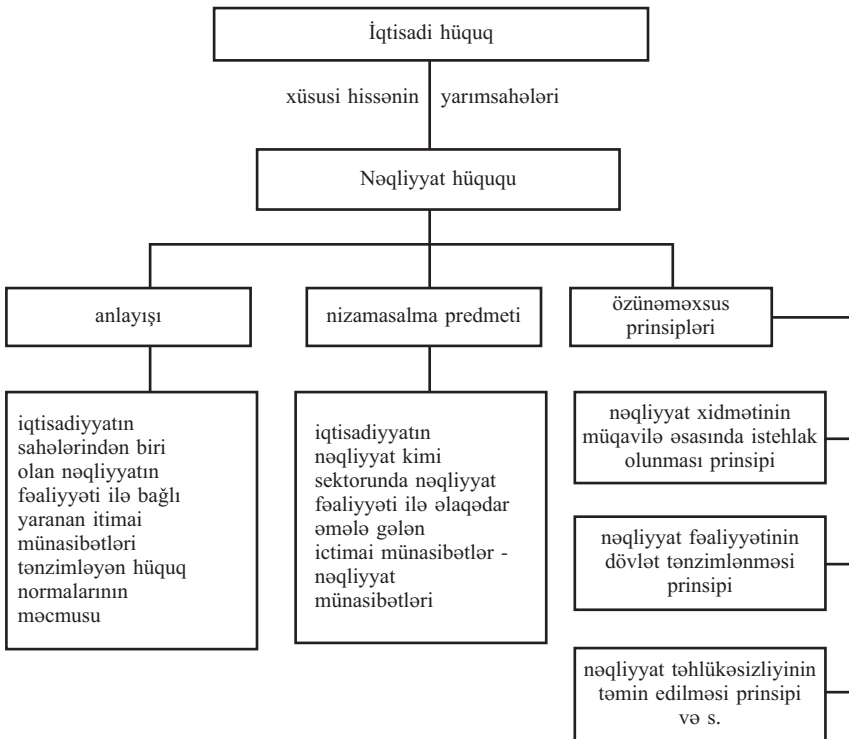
İqtisadi hüquq

xüsusi hissənin yarımsahələri

Nəqliyyat hüququ

anlayışı

nizamasalma predmeti

özünəməxsus prinsipləri

iqtisadiyyatın sahələrindən biri olan nəqliyyatın fəaliyyəti ilə bağlı yaranan itimai münasibətləri tənzimləyən hüquq normalarının məcmusu

iqtisadiyyatın nəqliyyat kimi sektorunda nəqliyyat fəaliyyəti ilə əlaqədar əmələ gələn ictimai münasibətlər - nəqliyyat münasibətləri

nəqliyyat xidmətinin müqavilə əsasında istehlak olunması prinsipi

nəqliyyat fəaliyyətinin dövlət tənzimlənməsi prinsipi

nəqliyyat təhlükəsizliyinin təmin edilməsi prinsipi və s.